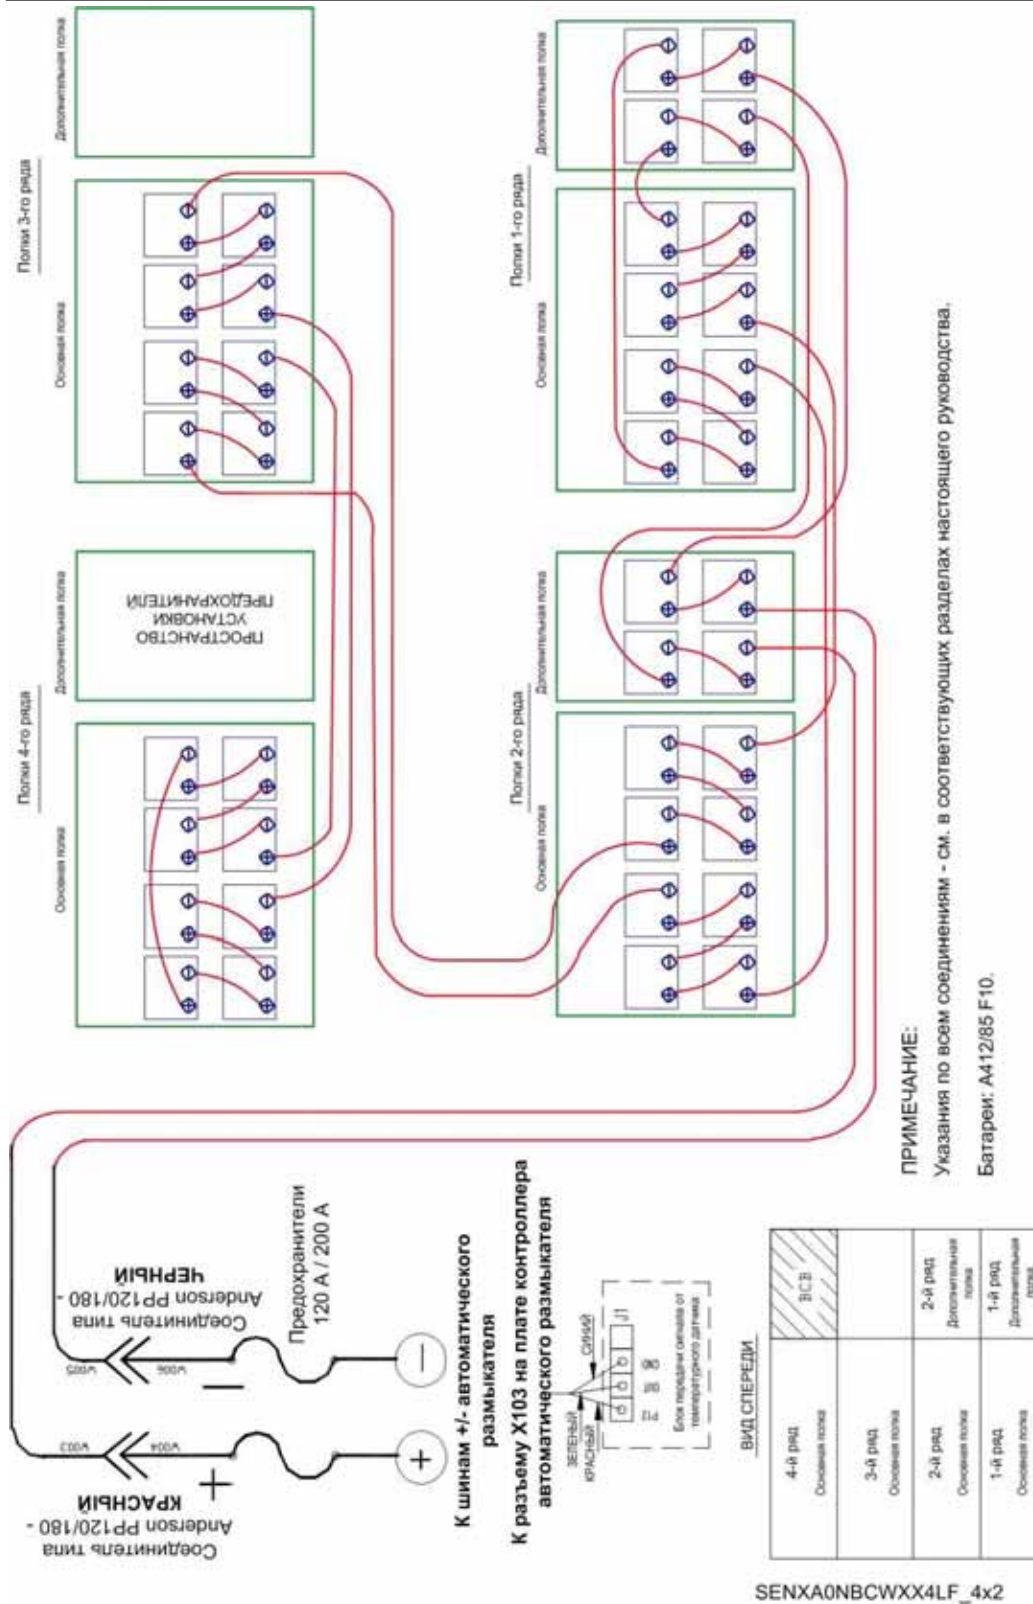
Полки 3-го ряда

Основная полка

Дополнительная полка

ПРОСТРАНСТВО УСТАНОВКИ ПРЕДОХРАНИТЕЛИ

Полки 4-го ряда

Основная полка

Дополнительная полка

Полки 1-го ряда

Основная полка

Дополнительная полка

Полки 2-го ряда

Основная полка

Дополнительная полка

Соединитель типа Anderson PP120/180 - КРАСНЫЙ

Соединитель типа Anderson PP120/180 - ЧЕРНЫЙ

W003

W004

W005

W006

+

−

Предохранители 120 А / 200 А

К шинам +/- автоматического размыкателя

К разъему X103 на плате контроллера автоматического размыкателя

ЗЕЛЕНЫЙ

КРАСНЫЙ

СИНИЙ

J1

Блок передачи сигнала от температурного датчика

ВИД СПЕРЕДИ

| 4-й ряд Основная полка | BCB |
|---|---|
| 3-й ряд Основная полка | |
| 2-й ряд Основная полка | 2-й ряд Дополнительная полка |
| 1-й ряд Основная полка | 1-й ряд Дополнительная полка |

ПРИМЕЧАНИЕ:
Указания по всем соединениям - см. в соответствующих разделах настоящего руководства.

Батареи: A412/85 F10.

SENXA0NBCWXX4LF_4x2